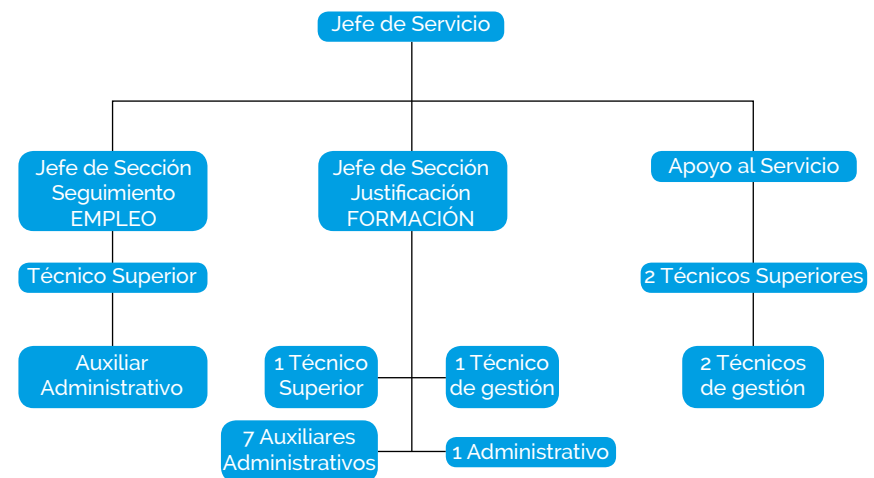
Jefe de Servicio

Jefe de Sección Seguimiento EMPLEO

Técnico Superior

Auxiliar Administrativo

Jefe de Sección Justificación FORMACIÓN

1 Técnico Superior

1 Técnico de gestión

7 Auxiliares Administrativos

1 Administrativo

Apoyo al Servicio

2 Técnicos Superiores

2 Técnicos de gestión